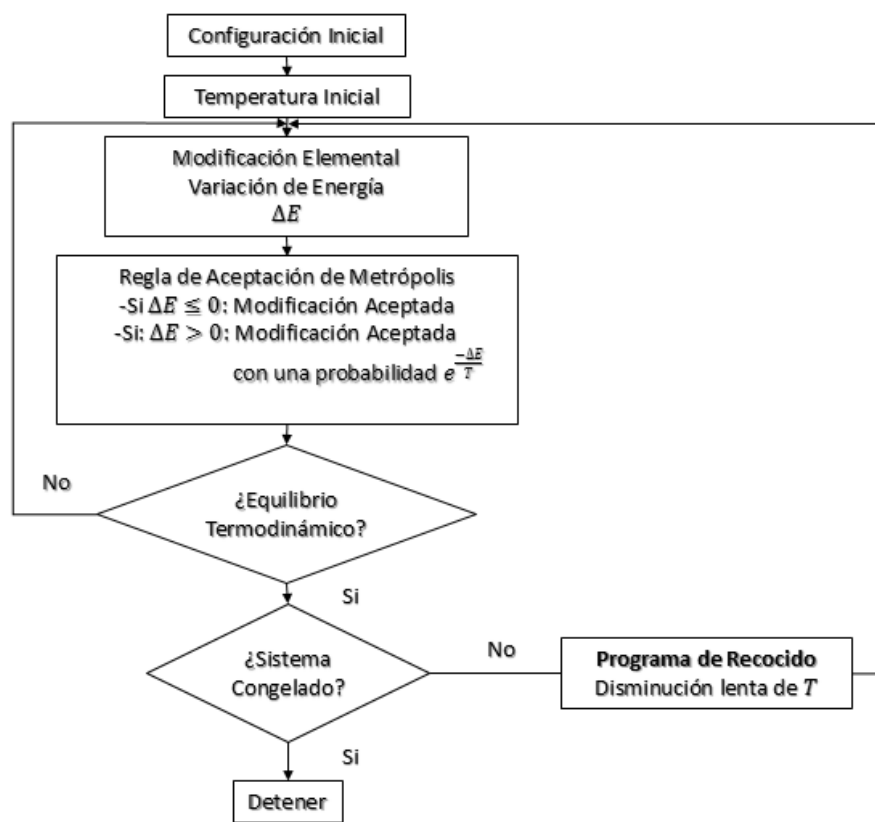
Configuración Inicial

Temperatura Inicial

Modificación Elemental
Variación de Energía
$\Delta E$

Regla de Aceptación de Metrópolis
-Si $\Delta E \leqq 0$: Modificación Aceptada
-Si: $\Delta E > 0$: Modificación Aceptada
con una probabilidad $e^{\frac{-\Delta E}{T}}$

No

¿Equilibrio Termodinámico?

Si

¿Sistema Congelado?

No

**Programa de Recocido**
Disminución lenta de $T$

Si

Detener